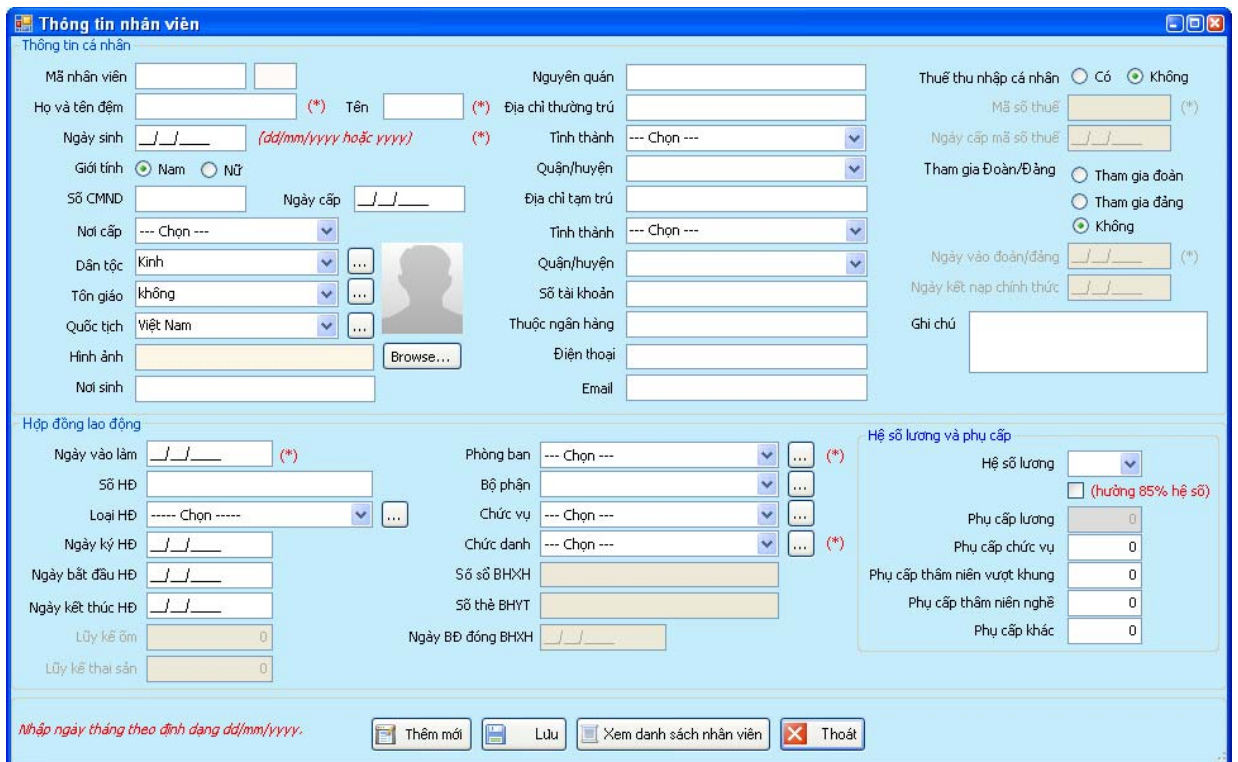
Thông tin nhân viên

Thông tin cá nhân

Mã nhân viên

Họ và tên đệm (*) Tên (*)

Ngày sinh __/__/____ (dd/mm/yyyy hoặc yyyy) (*)

Giới tính Nam Nữ

Số CMND Ngày cấp __/__/____

Nơi cấp --- Chọn ---

Dân tộc Kinh ...

Tôn giáo không ...

Quốc tịch Việt Nam ...

Hình ảnh Browse...

Nơi sinh

Nguyên quán

Địa chỉ thường trú

Tỉnh thành --- Chọn ---

Quận/huyện

Địa chỉ tạm trú

Tỉnh thành --- Chọn ---

Quận/huyện

Số tài khoản

Thuộc ngân hàng

Điện thoại

Email

Thuế thu nhập cá nhân Có Không

Mã số thuế (*)

Ngày cấp mã số thuế __/__/____

Tham gia Đoàn/Đảng Tham gia đoàn Tham gia đảng Không

Ngày vào đoàn/đảng __/__/____ (*)

Ngày kết nạp chính thức __/__/____

Ghi chú

Hợp đồng lao động

Ngày vào làm __/__/____ (*)

Số HĐ

Loại HĐ ----- Chọn ----- ...

Ngày ký HĐ __/__/____

Ngày bắt đầu HĐ __/__/____

Ngày kết thúc HĐ __/__/____

Lũy kế ốm 0

Lũy kế thai sản 0

Phòng ban --- Chọn --- ... (*)

Bộ phận ...

Chức vụ --- Chọn --- ...

Chức danh --- Chọn --- ... (*)

Số sổ BHXH

Số thẻ BHYT

Ngày BĐ đóng BHXH __/__/____

Hệ số lương và phụ cấp

Hệ số lương

(hưởng 85% hệ số)

Phụ cấp lương 0

Phụ cấp chức vụ 0

Phụ cấp thâm niên vượt khung 0

Phụ cấp thâm niên nghề 0

Phụ cấp khác 0

Nhập ngày tháng theo định dạng dd/mm/yyyy.

Thêm mới Lưu Xem danh sách nhân viên Thoát